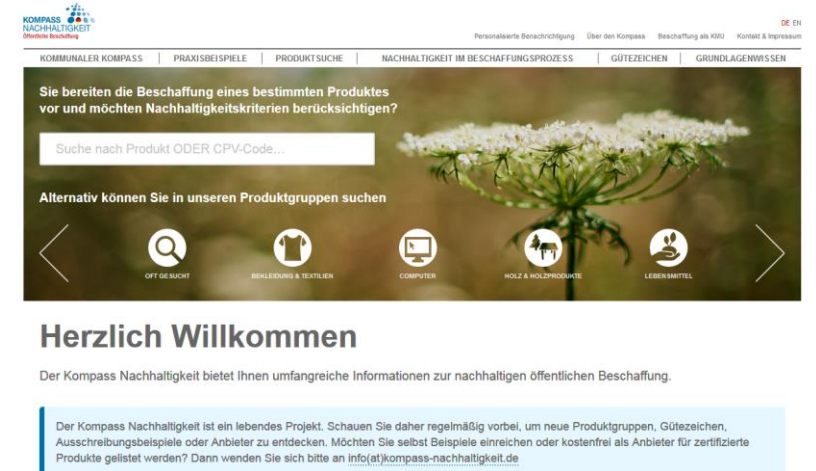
KOMPASS NACHHALTIGKEIT
Öffentliche Beschaffung

DE EN

Personalisierte Benachrichtigung Über den Kompass Beschaffung als KMU Kontakt & Impressum

KOMMUNALER KOMPASS | PRAXISBEISPIELE | PRODUKTSUCHE | NACHHALTIGKEIT IM BESCHAFFUNGSPROZESS | GÜTEZEICHEN | GRUNDLAGENWISSEN

Sie bereiten die Beschaffung eines bestimmten Produktes vor und möchten Nachhaltigkeitskriterien berücksichtigen?

Suche nach Produkt ODER CPV-Code...

Alternativ können Sie in unseren Produktgruppen suchen

OFT GESUCHT
BEKLEIDUNG & TEXTILIEN
COMPUTER
HOLZ & HOLZPRODUKTE
LEBENSMITTEL

Herzlich Willkommen

Der Kompass Nachhaltigkeit bietet Ihnen umfangreiche Informationen zur nachhaltigen öffentlichen Beschaffung.

Der Kompass Nachhaltigkeit ist ein lebendes Projekt. Schauen Sie daher regelmäßig vorbei, um neue Produktgruppen, Gütezeichen, Ausschreibungsbeispiele oder Anbieter zu entdecken. Möchten Sie selbst Beispiele einreichen oder kostenfrei als Anbieter für zertifizierte Produkte gelistet werden? Dann wenden Sie sich bitte an info(at)kompass-nachhaltigkeit.de